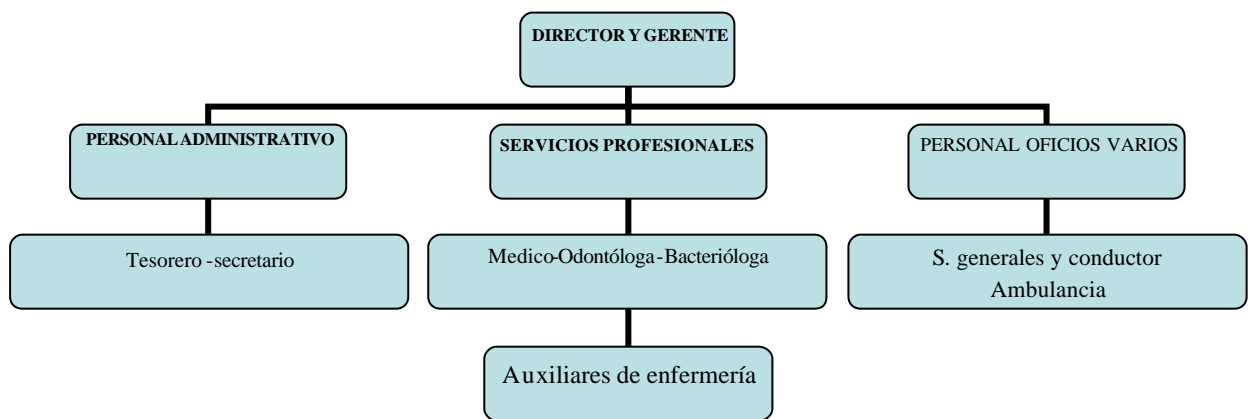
DIRECTOR Y GERENTE

PERSONAL ADMINISTRATIVO

SERVICIOS PROFESIONALES

PERSONAL OFICIOS VARIOS

Tesorero -secretario

Medico-Odontóloga-Bacterióloga

S. generales y conductor Ambulancia

Auxiliares de enfermería